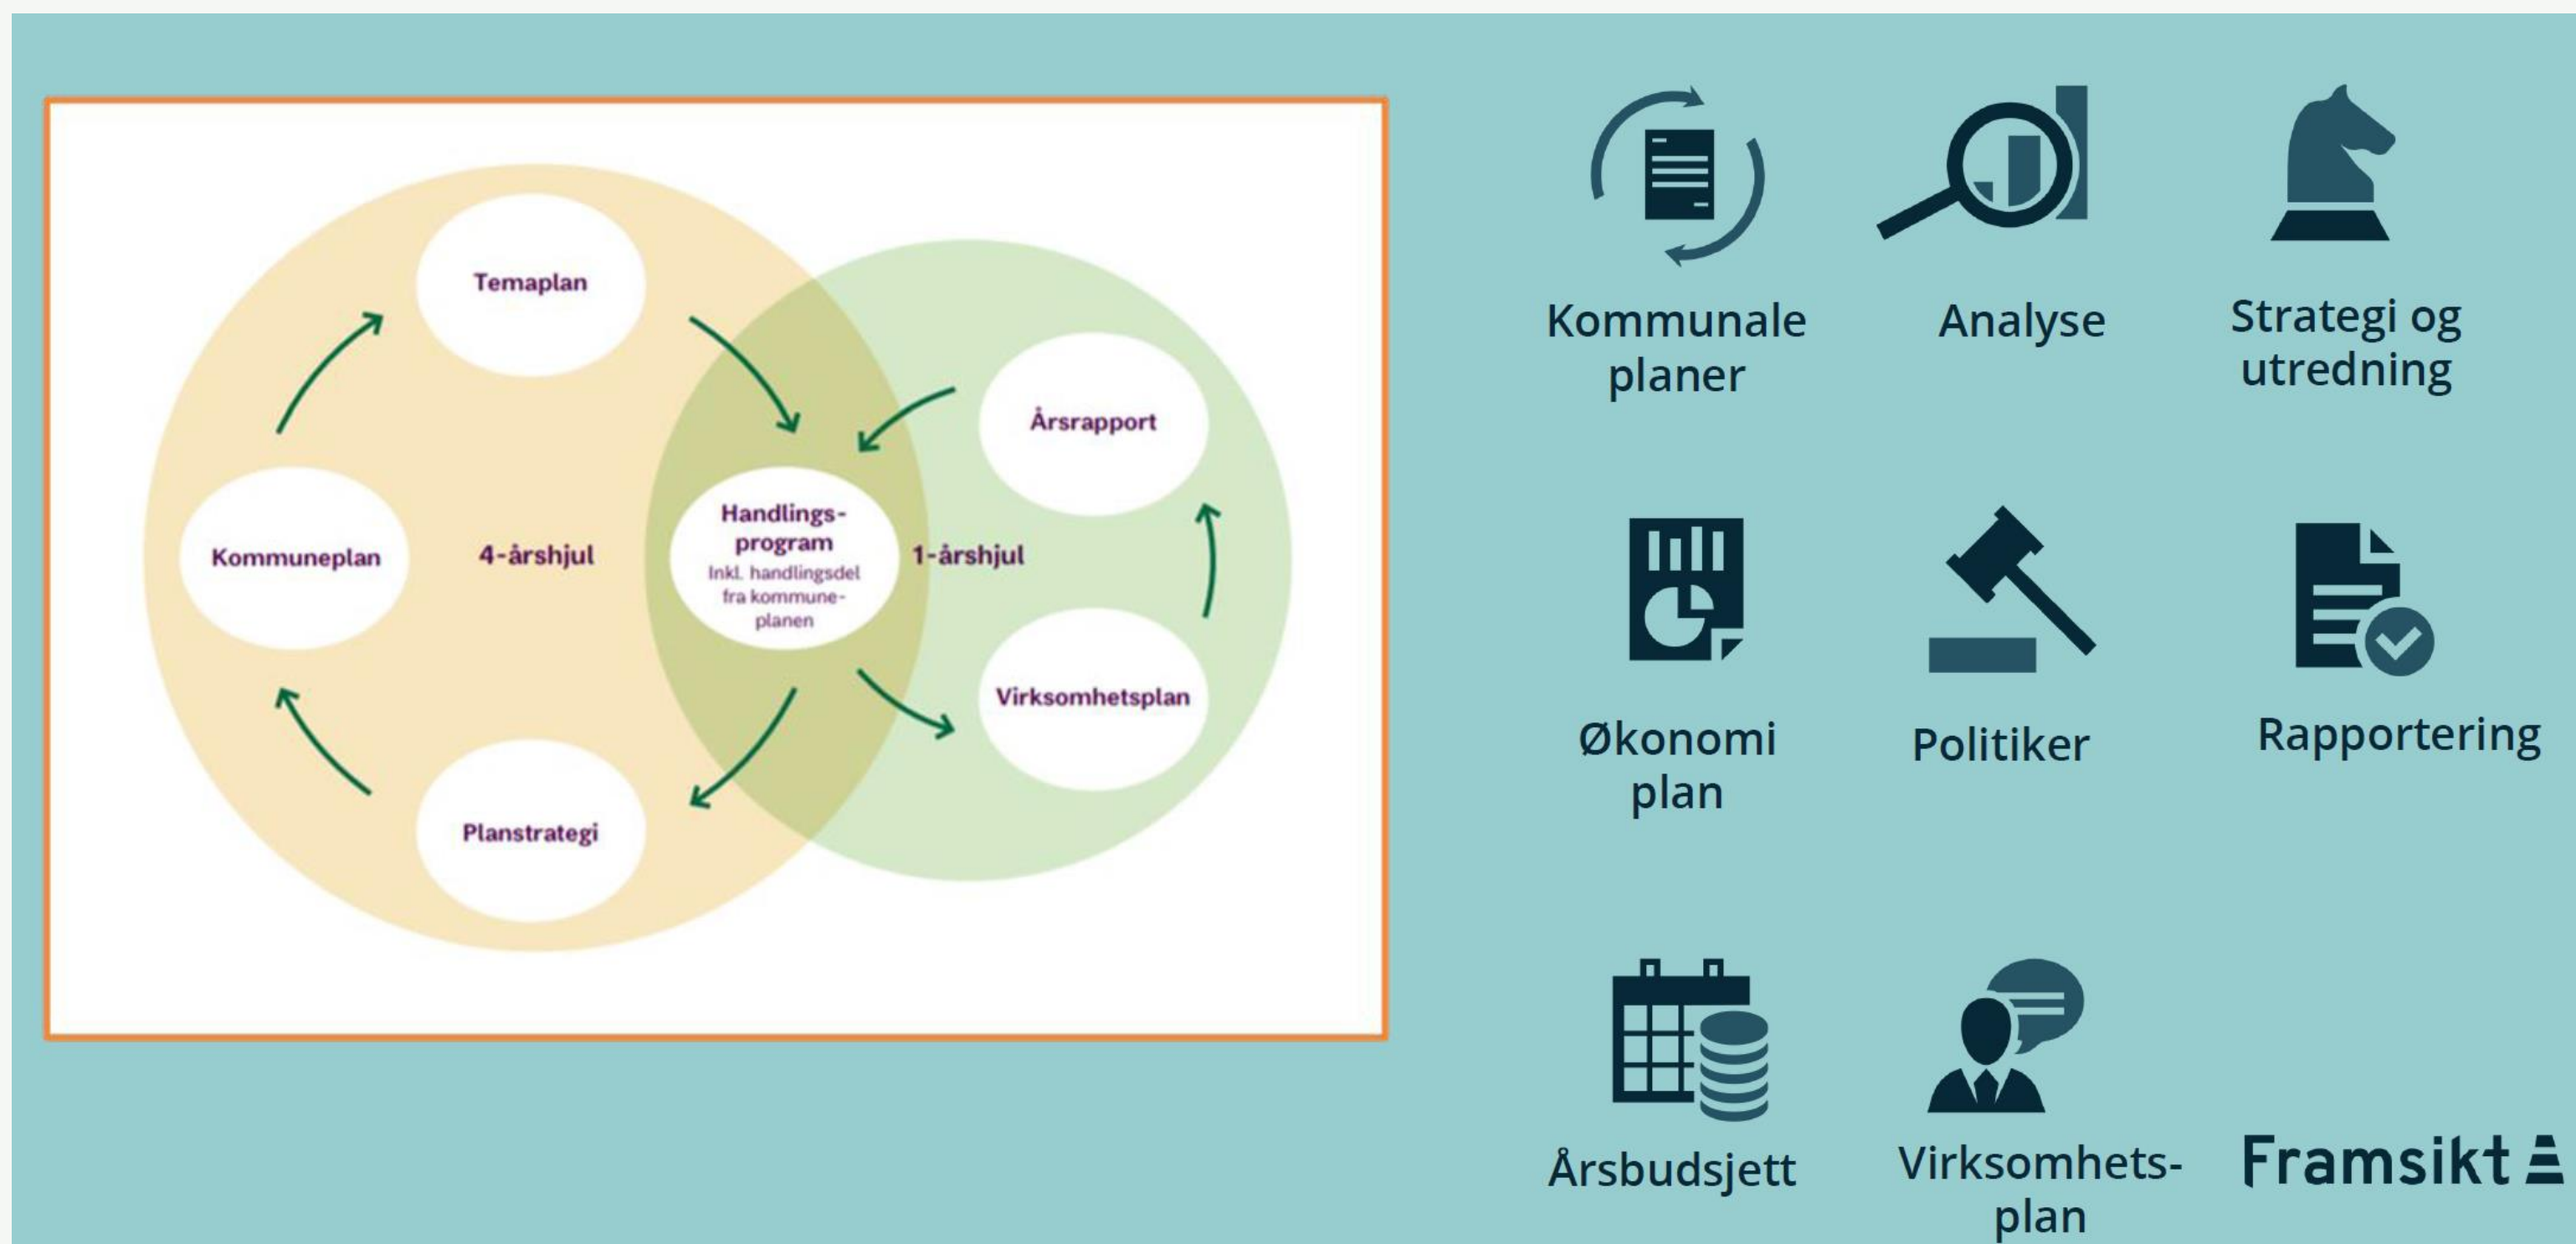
Temaplan

Årsrapport

Kommuneplan

4-årshjul

Handlingsprogram
Inkl. handlingsdel fra kommuneplanen

1-årshjul

Virksomhetsplan

Planstrategi

Kommunale planer

Analyse

Strategi og utredning

Økonomi plan

Politiker

Rapportering

Årsbudsjett

Virksomhetsplan

Framsikt